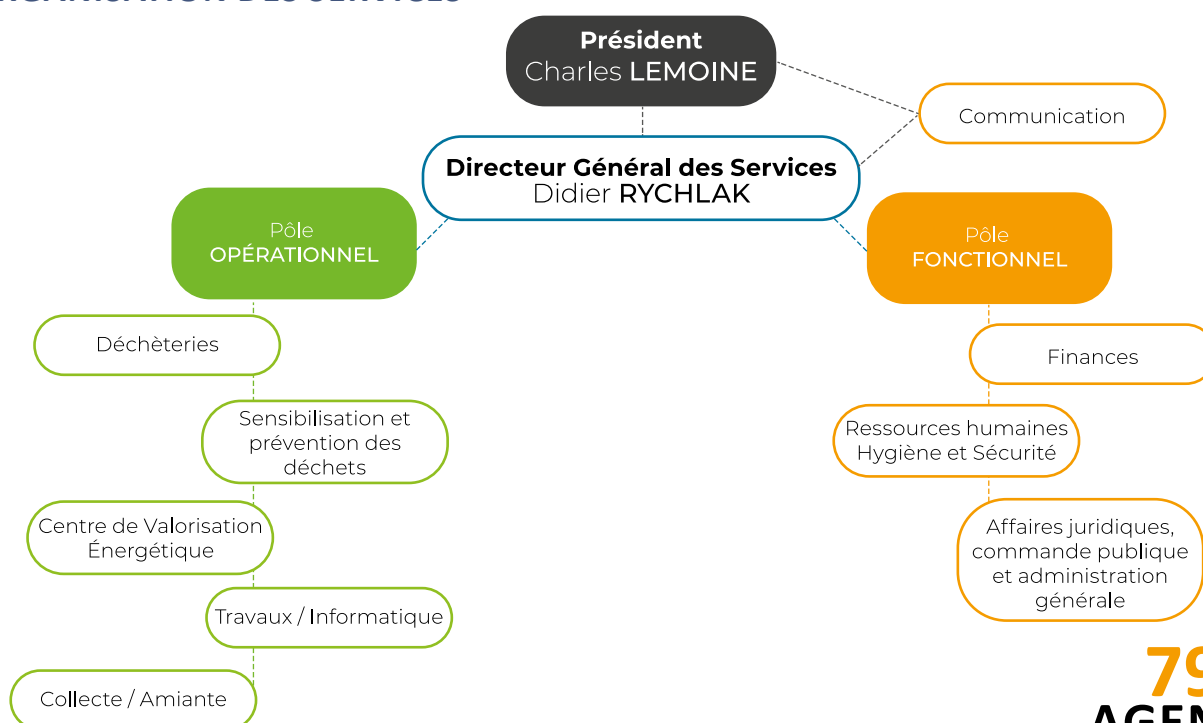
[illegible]

Président
Charles LEMOINE

Communication

Directeur Général des Services
Didier RYCHLAK

Pôle
OPÉRATIONNEL

Pôle
FONCTIONNEL

Déchèteries

Sensibilisation et prévention des déchets

Centre de Valorisation Énergétique

Travaux / Informatique

Collecte / Amiante

Finances

Ressources humaines
Hygiène et Sécurité

Affaires juridiques, commande publique et administration générale

79
AGEN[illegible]